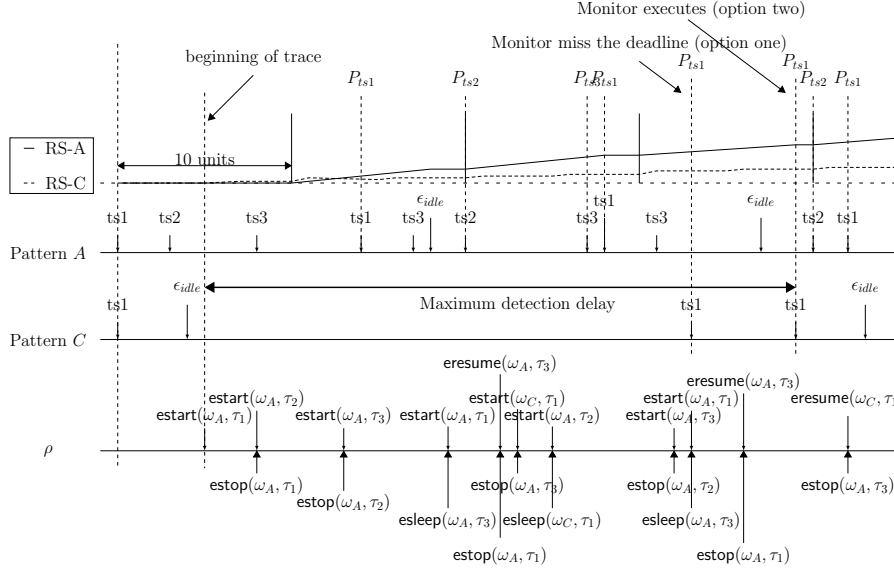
Monitor executes (option two)

Monitor miss the deadline (option one)

beginning of trace

$P_{ts1}$ $P_{ts2}$ $P_{ts3}$ $P_{ts1}$ $P_{ts1}$ $P_{ts1}$ $P_{ts2}$ $P_{ts1}$

– RS-A

-- RS-C

10 units

ts1 ts2 ts3 ts1 ts3 $\epsilon_{idle}$ ts2 ts3 ts1 ts3 $\epsilon_{idle}$ ts2 ts1

Pattern $A$

ts1 $\epsilon_{idle}$ Maximum detection delay ts1 ts1 $\epsilon_{idle}$

Pattern $C$

eresume($\omega_A, \tau_3$)

estart($\omega_A, \tau_2$) estart($\omega_C, \tau_1$) estart($\omega_A, \tau_1$) eresume($\omega_A, \tau_3$)

estart($\omega_A, \tau_1$) estart($\omega_A, \tau_3$) estart($\omega_A, \tau_1$) estart($\omega_A, \tau_2$) estart($\omega_A, \tau_3$) eresume($\omega_C, \tau$

$\rho$

estop($\omega_A, \tau_1$) estop($\omega_A, \tau_3$) estop($\omega_A, \tau_2$) estop($\omega_A, \tau_3$)

estop($\omega_A, \tau_2$)

esleep($\omega_A, \tau_3$) esleep($\omega_C, \tau_1$) esleep($\omega_A, \tau_3$)

estop($\omega_A, \tau_1$) estop($\omega_A, \tau_1$)